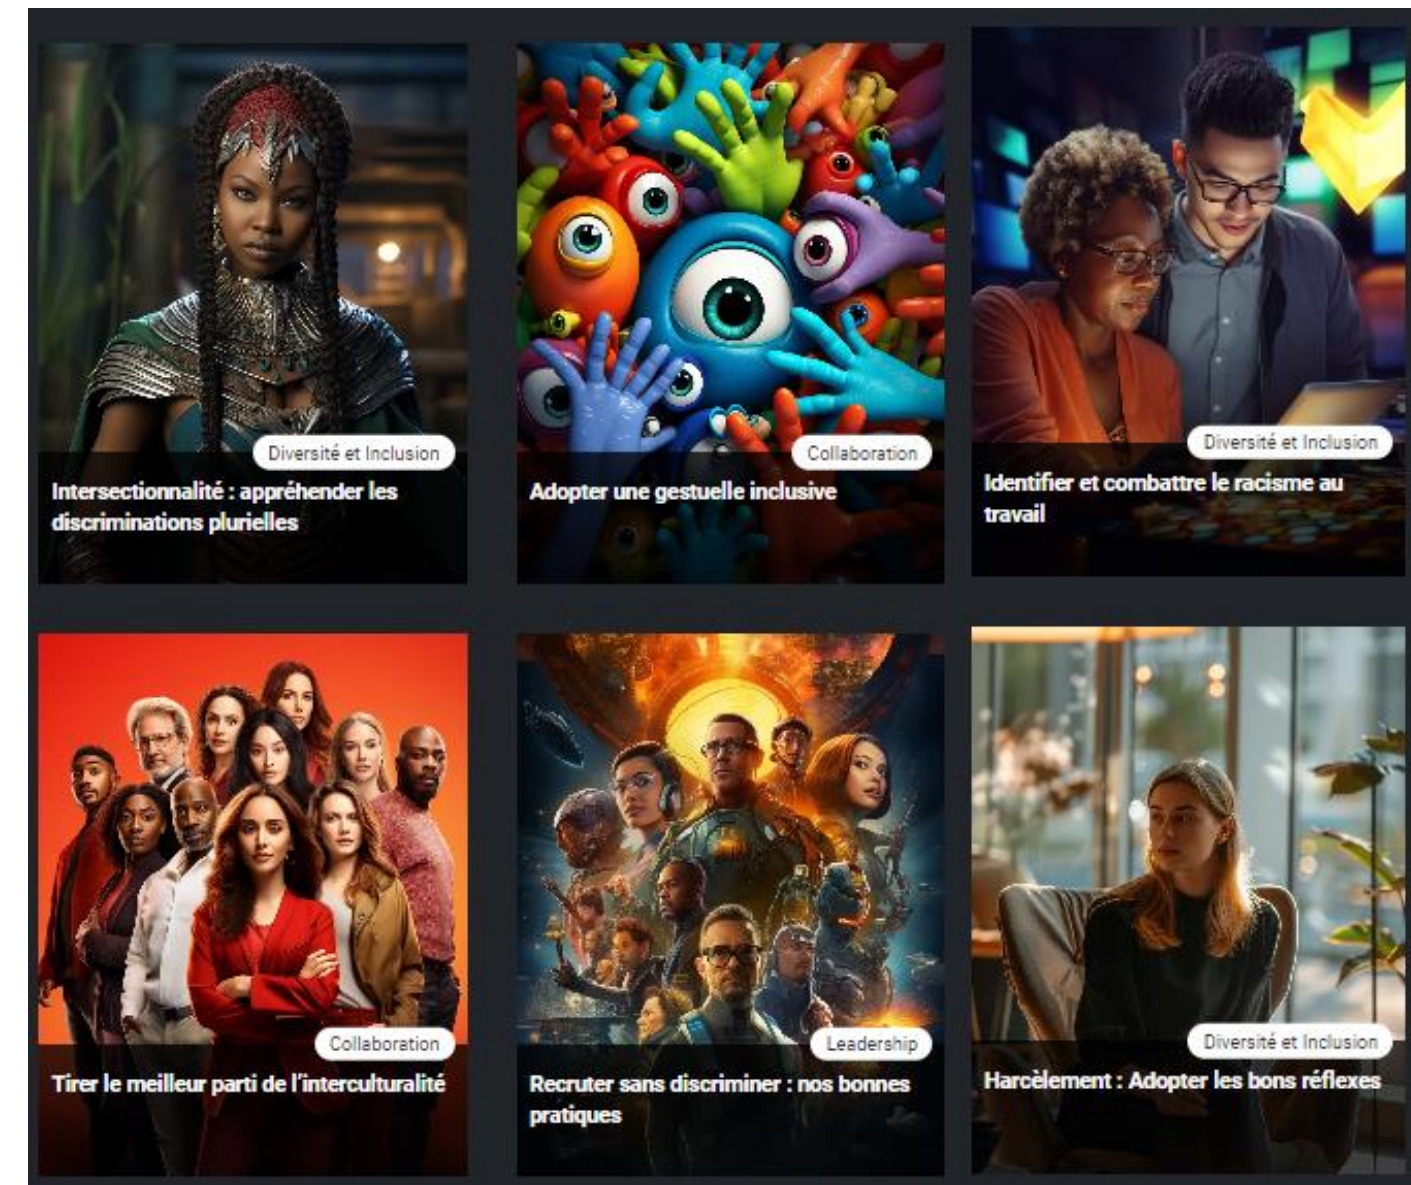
Diversité et Inclusion
Intersectionnalité : appréhender les discriminations plurielles

Collaboration
Adopter une gestuelle inclusive

Diversité et Inclusion
Identifier et combattre le racisme au travail

Collaboration
Tirer le meilleur parti de l'interculturalité

Leadership
Recruter sans discriminer : nos bonnes pratiques

Diversité et Inclusion
Harcèlement : Adopter les bons réflexes